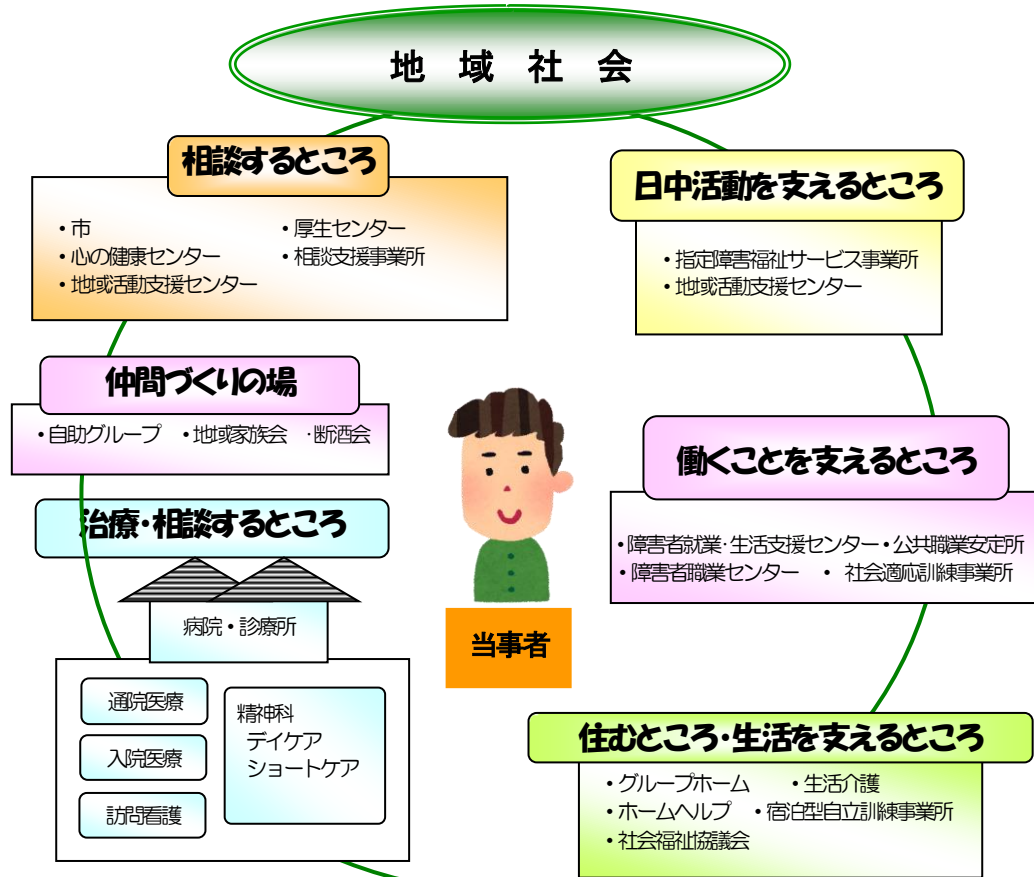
地 域 社 会

相談するところ

・市
・心の健康センター
・地域活動支援センター
・厚生センター
・相談支援事業所

日中活動を支えるところ

・指定障害福祉サービス事業所
・地域活動支援センター

仲間づくりの場

・自助グループ ・地域家族会 ・断酒会

働くことを支えるところ

・障害者就業・生活支援センター・公共職業安定所
・障害者職業センター ・ 社会適応訓練事業所

治療・相談するところ

病院・診療所

通院医療
入院医療
訪問看護

精神科
デイケア
ショートケア

当事者

住むところ・生活を支えるところ

・グループホーム ・生活介護
・ホームヘルプ ・宿泊型自立訓練事業所
・社会福祉協議会